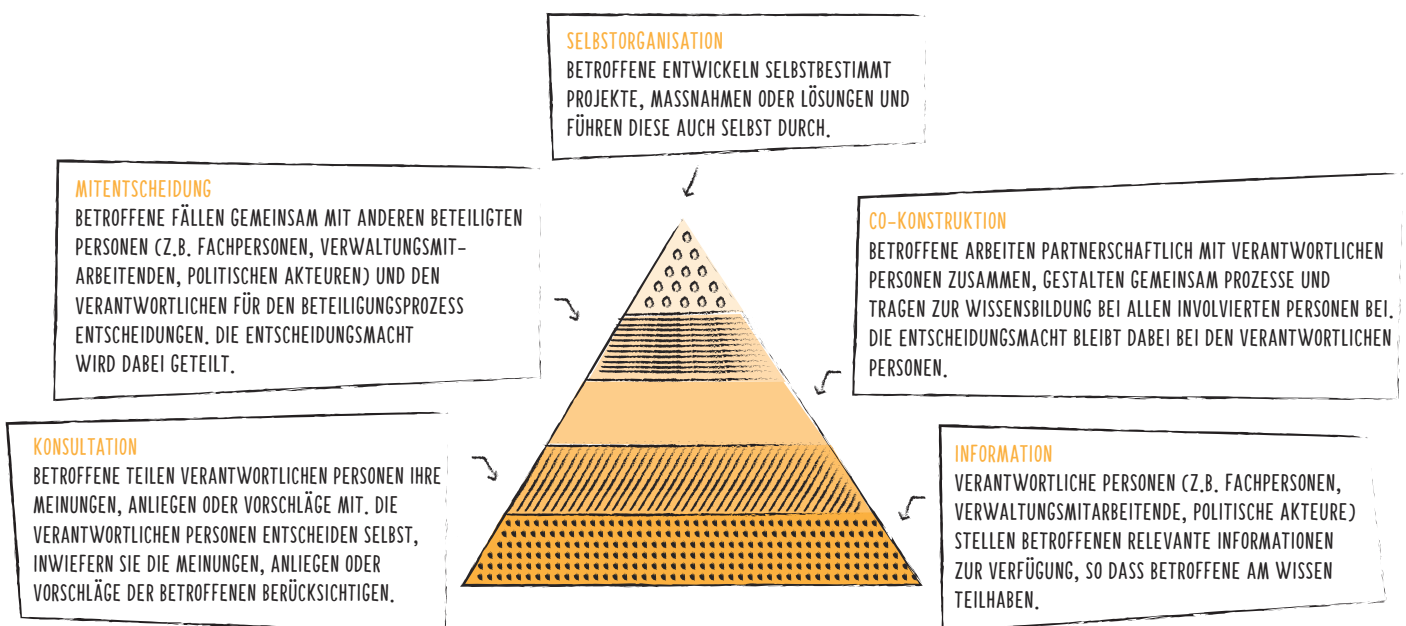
SELBSTORGANISATION
BETROFFENE ENTWICKELN SELBSTBESTIMMT PROJEKTE, MASSNAHMEN ODER LÖSUNGEN UND FÜHREN DIESE AUCH SELBST DURCH.

MITENTSCHEIDUNG
BETROFFENE FÄLLEN GEMEINSAM MIT ANDEREN BETEILIGTEN PERSONEN (Z.B. FACHPERSONEN, VERWALTUNGSMITARBEITENDEN, POLITISCHEN AKTEUREN) UND DEN VERANTWORTLICHEN FÜR DEN BETEILIGUNGSPROZESS ENTSCHEIDUNGEN. DIE ENTSCHEIDUNGSMACHT WIRD DABEI GETEILT.

CO-KONSTRUKTION
BETROFFENE ARBEITEN PARTNERSCHAFTLICH MIT VERANTWORTLICHEN PERSONEN ZUSAMMEN, GESTALTEN GEMEINSAM PROZESSE UND TRAGEN ZUR WISSENSBILDUNG BEI ALLEN INVOLVIERTEN PERSONEN BEI. DIE ENTSCHEIDUNGSMACHT BLEIBT DABEI BEI DEN VERANTWORTLICHEN PERSONEN.

KONSULTATION
BETROFFENE TEILEN VERANTWORTLICHEN PERSONEN IHRE MEINUNGEN, ANLIEGEN ODER VORSCHLÄGE MIT. DIE VERANTWORTLICHEN PERSONEN ENTSCHEIDEN SELBST, INWIEFERN SIE DIE MEINUNGEN, ANLIEGEN ODER VORSCHLÄGE DER BETROFFENEN BERÜCKSICHTIGEN.

INFORMATION
VERANTWORTLICHE PERSONEN (Z.B. FACHPERSONEN, VERWALTUNGSMITARBEITENDE, POLITISCHE AKTEURE) STELLEN BETROFFENEN RELEVANTE INFORMATIONEN ZUR VERFÜGUNG, SO DASS BETROFFENE AM WISSEN TEILHABEN.